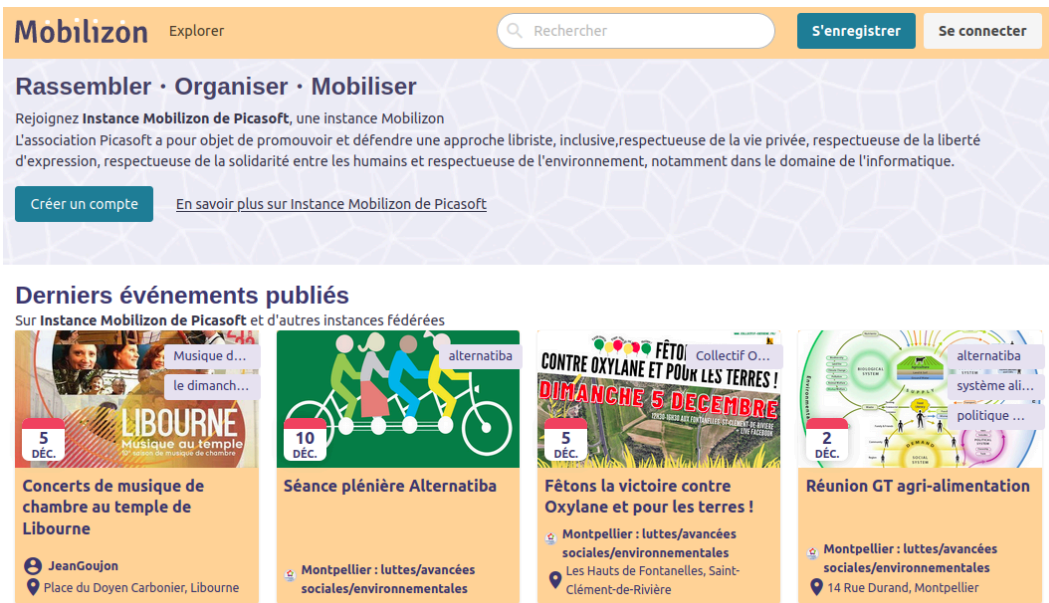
Mobilizon Explorer

Rechercher

S'enregistrer Se connecter

Rassembler · Organiser · Mobiliser

Rejoignez **Instance Mobilizon de Picasoft**, une instance Mobilizon
L'association Picasoft a pour objet de promouvoir et défendre une approche libriste, inclusive,respectueuse de la vie privée, respectueuse de la liberté d'expression, respectueuse de la solidarité entre les humains et respectueuse de l'environnement, notamment dans le domaine de l'informatique.

Créer un compte

En savoir plus sur Instance Mobilizon de Picasoft

Derniers événements publiés

Sur **Instance Mobilizon de Picasoft** et d'autres instances fédérées

Musique d...
le dimanch...
LIBOURNE
Musique au temple
5
DÉC.
Concerts de musique de chambre au temple de Libourne
JeanGoujon
Place du Doyen Carbonier, Libourne

alternatiba
10
DÉC.
Séance plénière Alternatiba
Montpellier : luttes/avancées sociales/environnementales

Collectif O...
FÊTONS LA VICTOIRE CONTRE OXYLANE ET POUR LES TERRES !
DIMANCHE 5 DECEMBRE
5
DÉC.
Fêtons la victoire contre Oxylane et pour les terres !
Montpellier : luttes/avancées sociales/environnementales
Les Hauts de Fontanelles, Saint-Clément-de-Rivière

alternatiba
système ali...
politique ...
2
DÉC.
Réunion GT agri-alimentation
Montpellier : luttes/avancées sociales/environnementales
14 Rue Durand, Montpellier